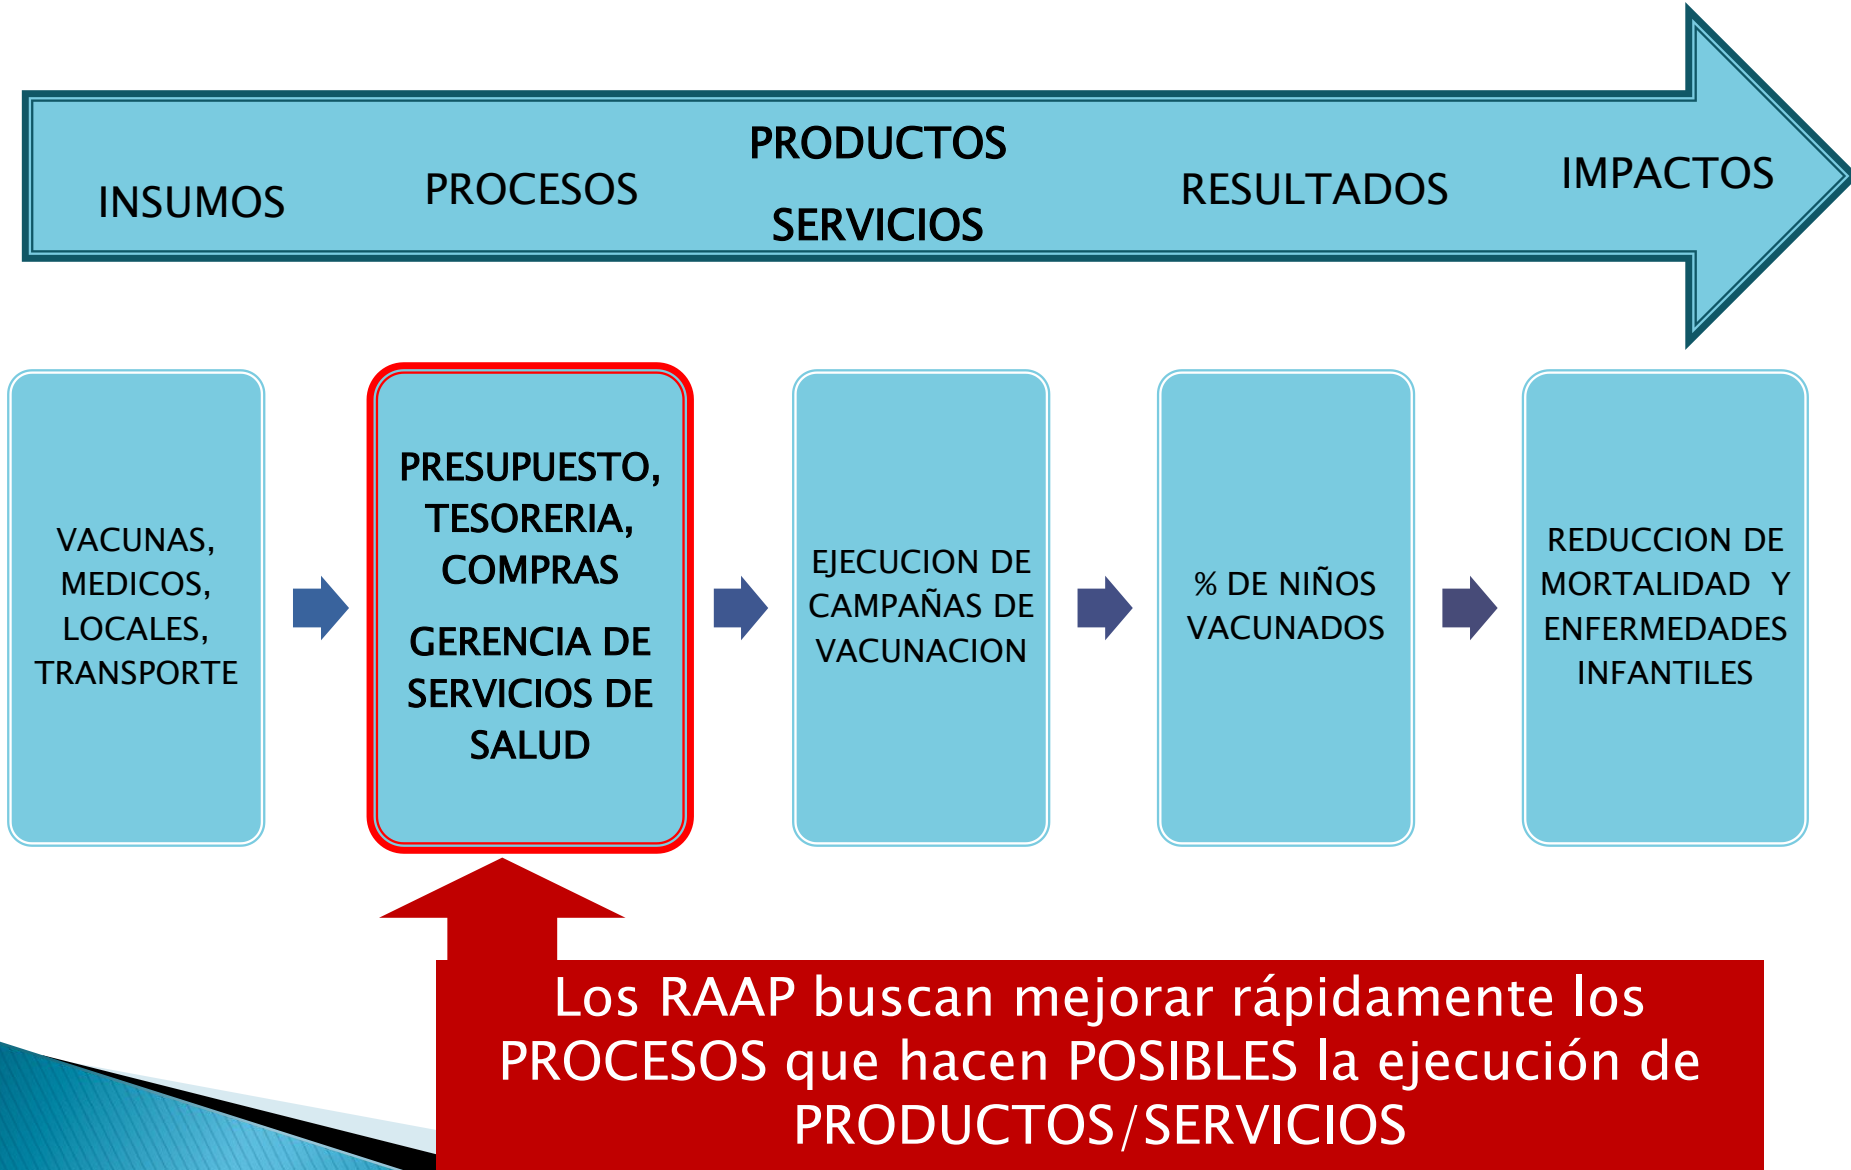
INSUMOS

PROCESOS

PRODUCTOS

SERVICIOS

RESULTADOS

IMPACTOS

VACUNAS, MEDICOS, LOCALES, TRANSPORTE

PRESUPUESTO, TESORERIA, COMPRAS

GERENCIA DE SERVICIOS DE SALUD

EJECUCION DE CAMPAÑAS DE VACUNACION

% DE NIÑOS VACUNADOS

REDUCCION DE MORTALIDAD Y ENFERMEDADES INFANTILES

Los RAAP buscan mejorar rápidamente los PROCESOS que hacen POSIBLES la ejecución de PRODUCTOS/SERVICIOS